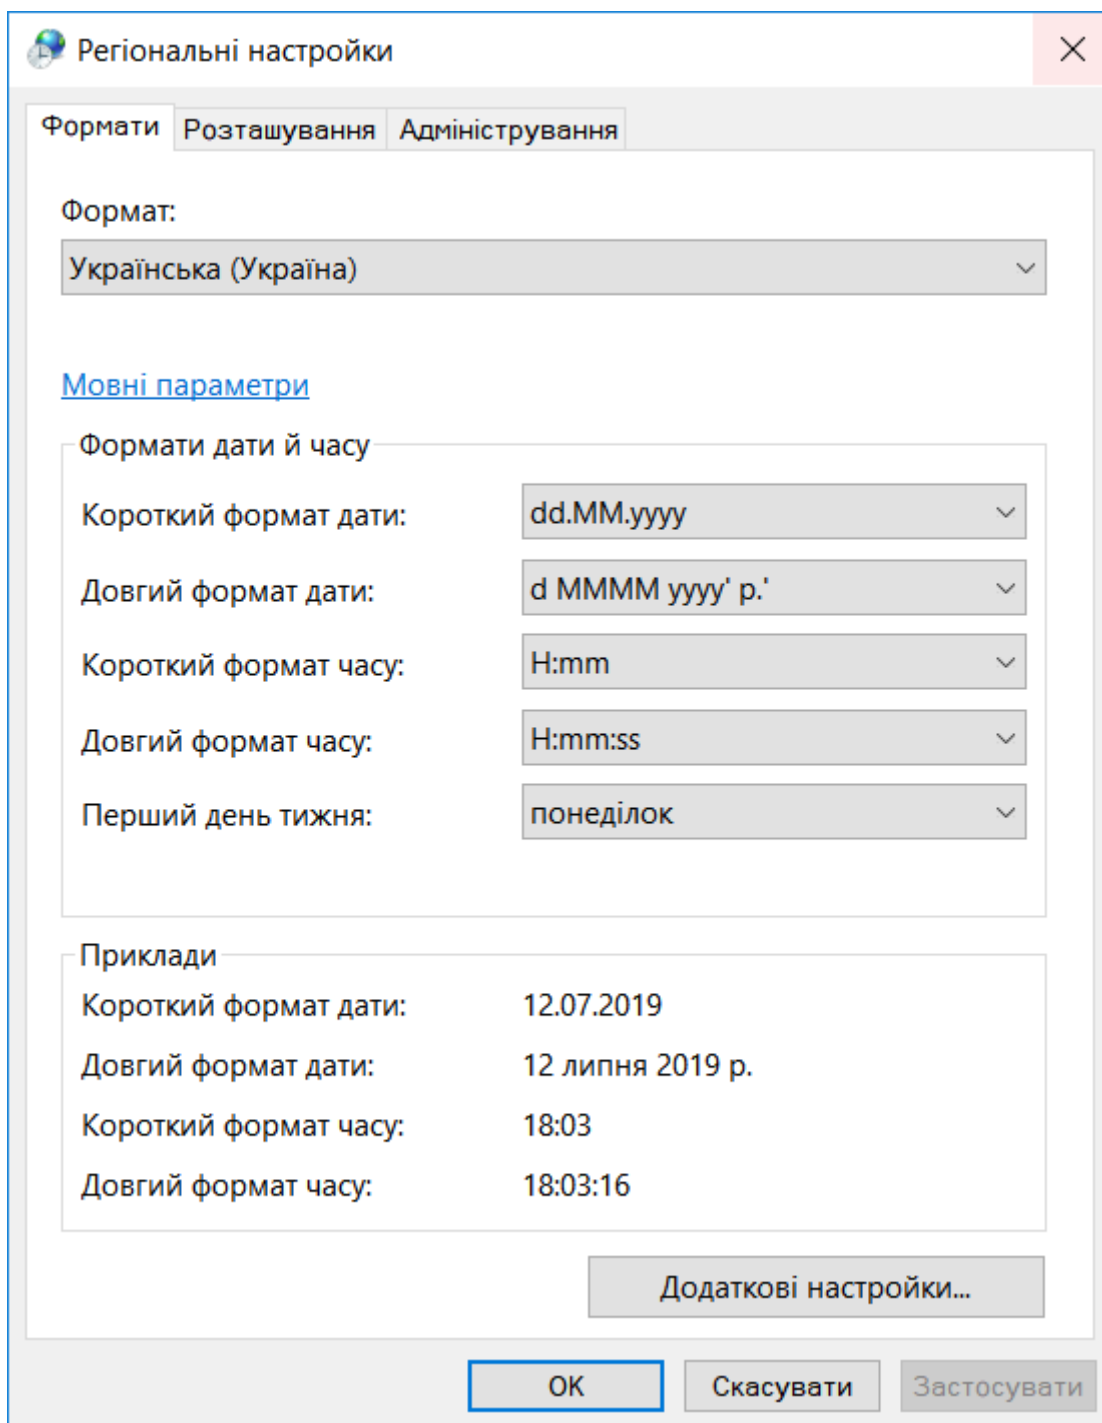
Регіональні настройки

Формати | Розташування | Адміністрування

Формат:

Українська (Україна)

Мовні параметри

Формати дати й часу

Короткий формат дати: dd.MM.yyyy

Довгий формат дати: d MMMM yyyy' р.'

Короткий формат часу: H:mm

Довгий формат часу: H:mm:ss

Перший день тижня: понеділок

Приклади

Короткий формат дати: 12.07.2019

Довгий формат дати: 12 липня 2019 р.

Короткий формат часу: 18:03

Довгий формат часу: 18:03:16

Додаткові настройки...

OK | Скасувати | Застосувати